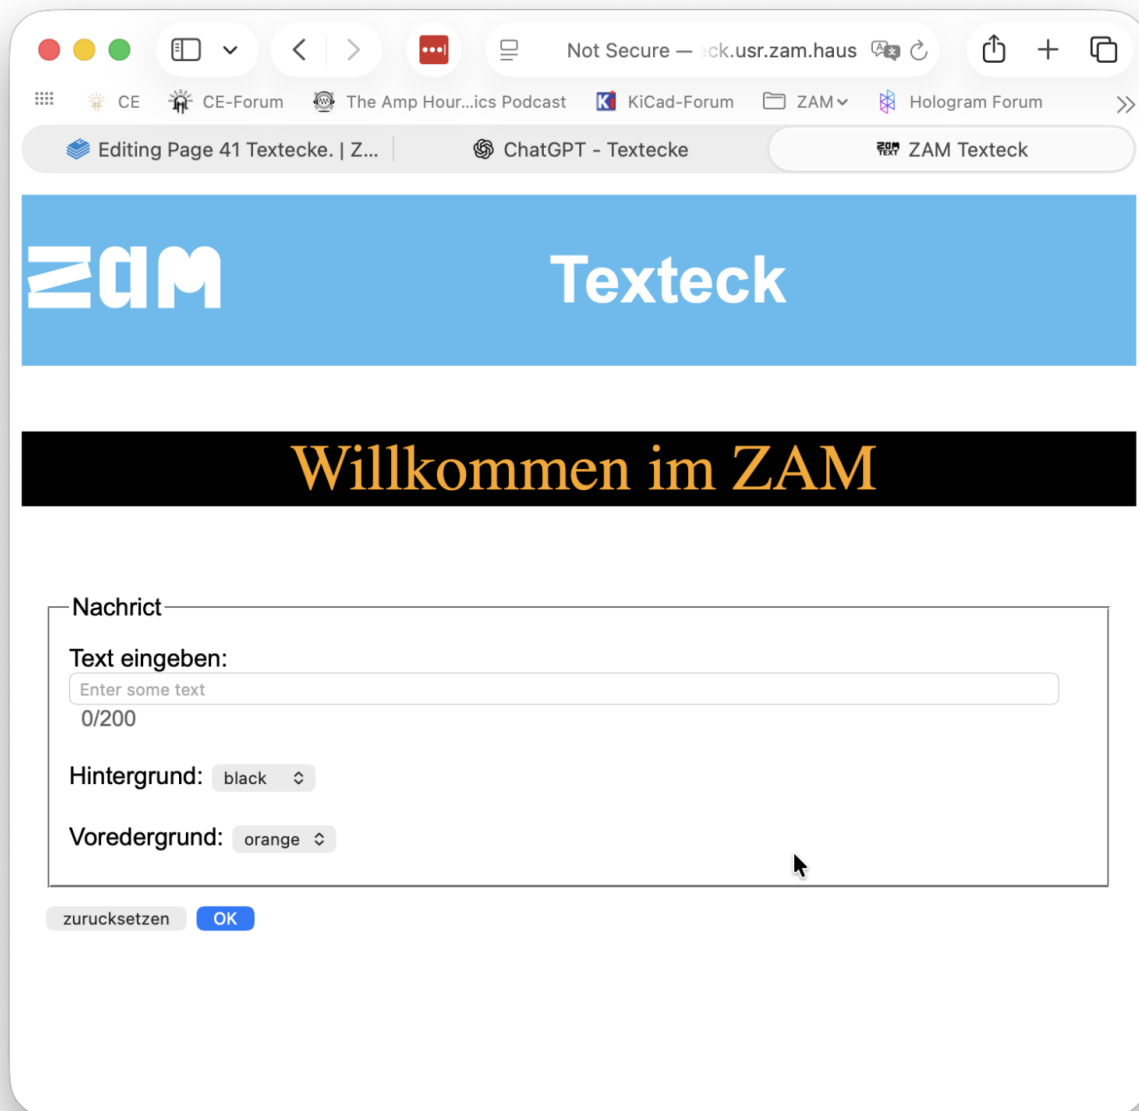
Not Secure — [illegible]ck.usr.zam.haus

CE CE-Forum The Amp Hour...ics Podcast KiCad-Forum ZAM Hologram Forum

Editing Page 41 Textecke. | Z... ChatGPT - Textecke ZAM Texteck

ZAM Texteck

Willkommen im ZAM

Nachrict

Text eingeben:

Enter some text

0/200

Hintergrund: black

Voredergrund: orange

zurucksetzen OK